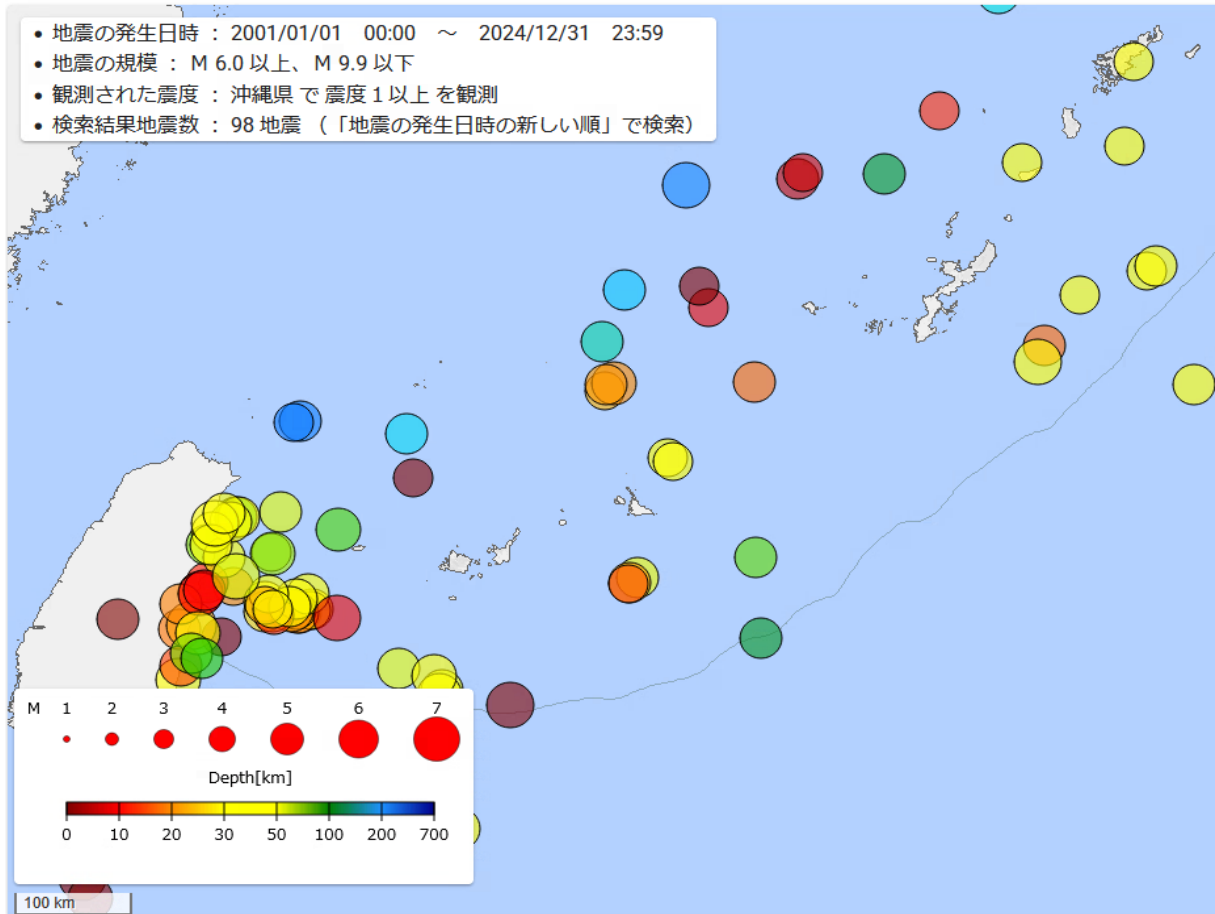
• 地震の発生日時 ： 2001/01/01 00:00 〜 2024/12/31 23:59
• 地震の規模 ： M 6.0 以上、M 9.9 以下
• 観測された震度 ： 沖縄県 で 震度 1 以上 を観測
• 検索結果地震数 ： 98 地震 （「地震の発生日時の新しい順」で検索）

M 1 2 3 4 5 6 7

Depth[km]

0 10 20 30 50 100 200 700

100 km